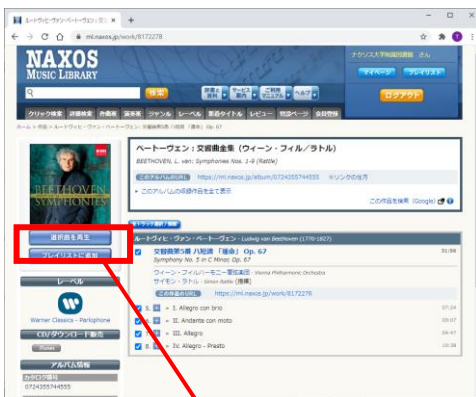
ルートヴィヒ・ヴァン・ベートーヴェン | 交 ×

ml.naxos.jp/work/8172278

NAXOS MUSIC LIBRARY

ナクソス大学図書館 さん

マイページ　プレイリスト

検索

ログアウト

クリック検索　詳細検索　作曲家　演奏家　ジャンル　レーベル　新着タイトル　レビュー　特設ページ　会員登録

ホーム > 作曲 > ルートヴィヒ・ヴァン・ベートーヴェン > 交響曲第5番 ハ短調「運命」Op. 67

BEETHOVEN SYMPHONIES

ベートーヴェン：交響曲全集（ウィーン・フィル/ラトル）

BEETHOVEN, L. van: Symphonies Nos. 1-9 (Rattle)

このアルバムのURL　https://ml.naxos.jp/album/0724355744555　※リンクの仕方

▸ このアルバムの全作品を表示

この作品を検索 (Google)

選択曲を再生

プレイリストに追加

レーベル

Warner Classics - Parlophone

CD/ダウンロード販売

アルバム情報

カタログ番号

0724355744555

ルートヴィヒ・ヴァン・ベートーヴェン - Ludwig van Beethoven (1770-1827)

交響曲第5番 ハ短調「運命」Op. 67

Symphony No. 5 in C Minor, Op. 67

31:58

ウィーン・フィルハーモニー管弦楽団 - Vienna Philharmonic Orchestra

サイモン・ラトル - Simon Rattle (指揮)

この作品のURL　https://ml.naxos.jp/work/8172278

5.　I. Allegro con brio　07:24

6.　II. Andante con moto　09:07

7.　III. Allegro　05:47

8.　IV. Allegro - Presto　10:38